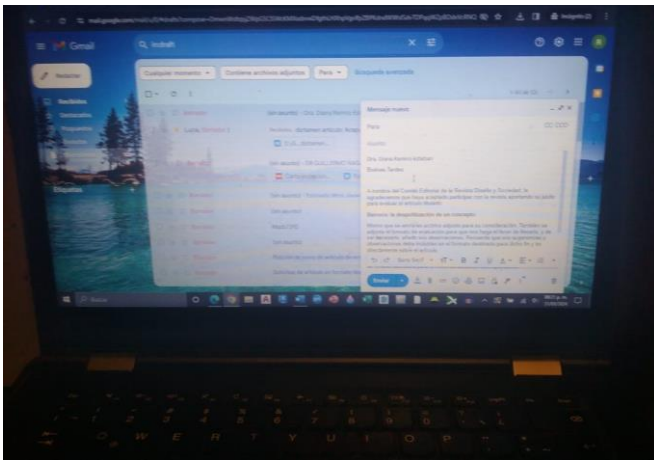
Gmail

Redactar

Recibidos

Etiquetas

Cualquier momento ▾ Contiene archivos adjuntos Para ▾ Búsqueda avanzada

(sin asunto) - Dra. Diana Karina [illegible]

Lucía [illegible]

Mensaje nuevo

Para

Asunto

Dra. Diana Karina Arteaga

Buenas Tardes

A nombre del Comité Editorial de la Revista Diseño y Sociedad, le agradecemos que haya aceptado participar con la revista apoyando su juicio para evaluar el artículo titulado:

Enviar

Buscar

Q W E R T Y U I O P

1 2 3 4 5 6 7 8 9 0